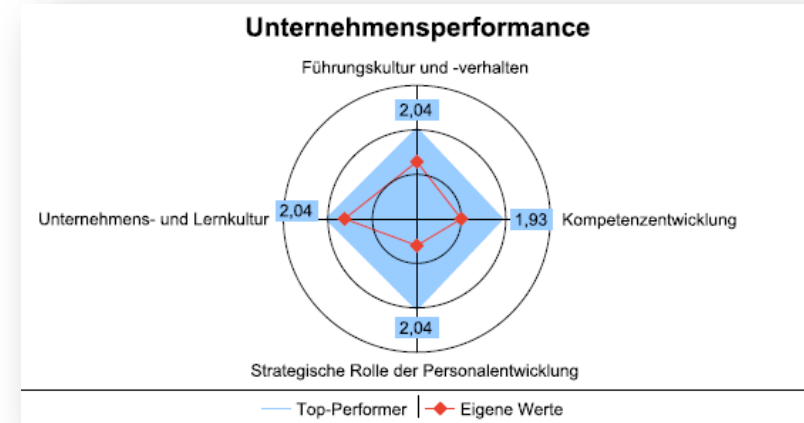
Unternehmensperformance

Führungskultur und -verhalten

2,04

Unternehmens- und Lernkultur

2,04

1,93

Kompetenzentwicklung

2,04

Strategische Rolle der Personalentwicklung

Top-Performer | Eigene Werte